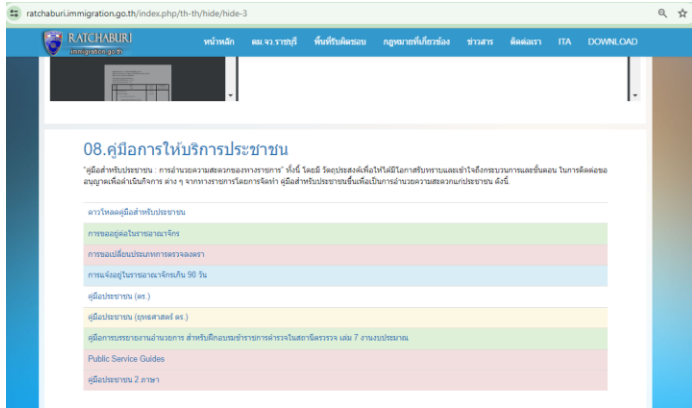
ratchaburi.immigration.go.th/index.php/th-th/hide/hide-3

RATCHABURI
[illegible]

หน้าหลัก ตม.จว.ราชบุรี พื้นที่รับผิดชอบ กฎหมายที่เกี่ยวข้อง ข่าวสาร ติดต่อเรา ITA DOWNLOAD

08.คู่มือให้บริการประชาชน

"คู่มือสำหรับประชาชน : การอำนวยความสะดวกของทางราชการ" ทั้งนี้ โดยมี วัตถุประสงค์เพื่อให้ได้มีโอกาสรับทราบและเข้าใจถึงกระบวนการและขั้นตอน ในการติดต่อขออนุญาตเพื่อดำเนินกิจการ ต่าง ๆ จากทางราชการโดยการจัดทำ คู่มือสำหรับประชาชนขึ้นเพื่อเป็นการอำนวยความสะดวกแก่ประชาชน ดังนี้

ดาวโหลดคู่มือสำหรับประชาชน

การขออยู่ต่อในราชอาณาจักร

การขอเปลี่ยนประเภทการตรวจลงตรา

การแจ้งอยู่ในราชอาณาจักรเกิน 90 วัน

คู่มือประชาชน (ตร.)

คู่มือประชาชน (ยุทธศาสตร์ ตร.)

คู่มือการบริการอำนวยการ สำหรับฝึกอบรมข้าราชการตำรวจในสถานีตำรวจ เล่ม 7 งานงบประมาณ

Public Service Guides

คู่มือประชาชน 2 ภาษา